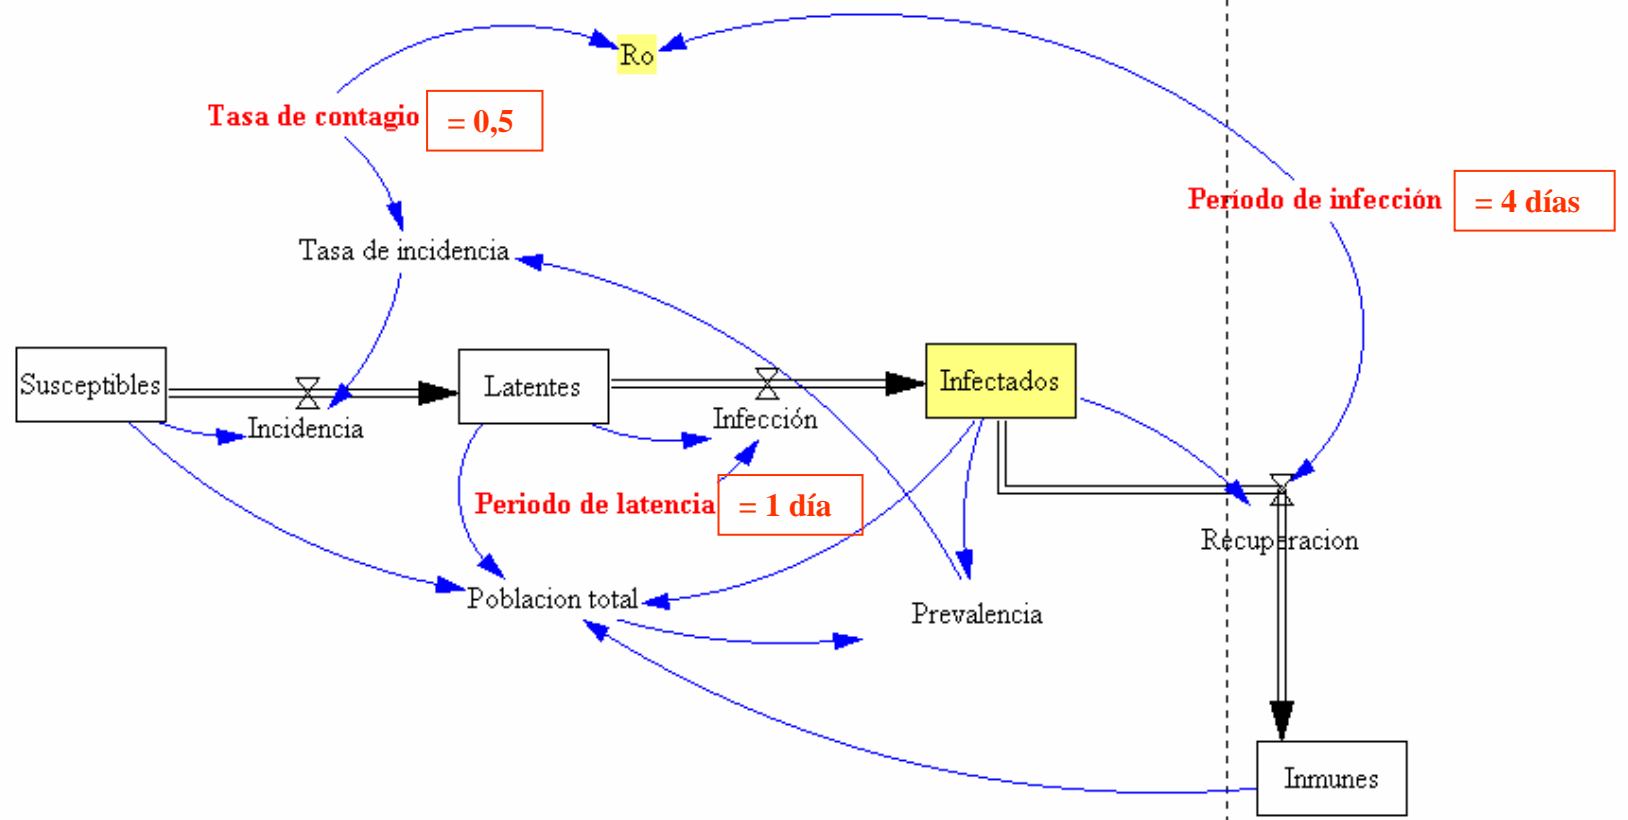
Ro

Tasa de contagio = 0,5

Período de infección = 4 días

Tasa de incidencia

Susceptibles

Incidencia

Latentes

Infección

Infectados

Periodo de latencia = 1 día

Recuperacion

Poblacion total

Prevalencia

Inmunes